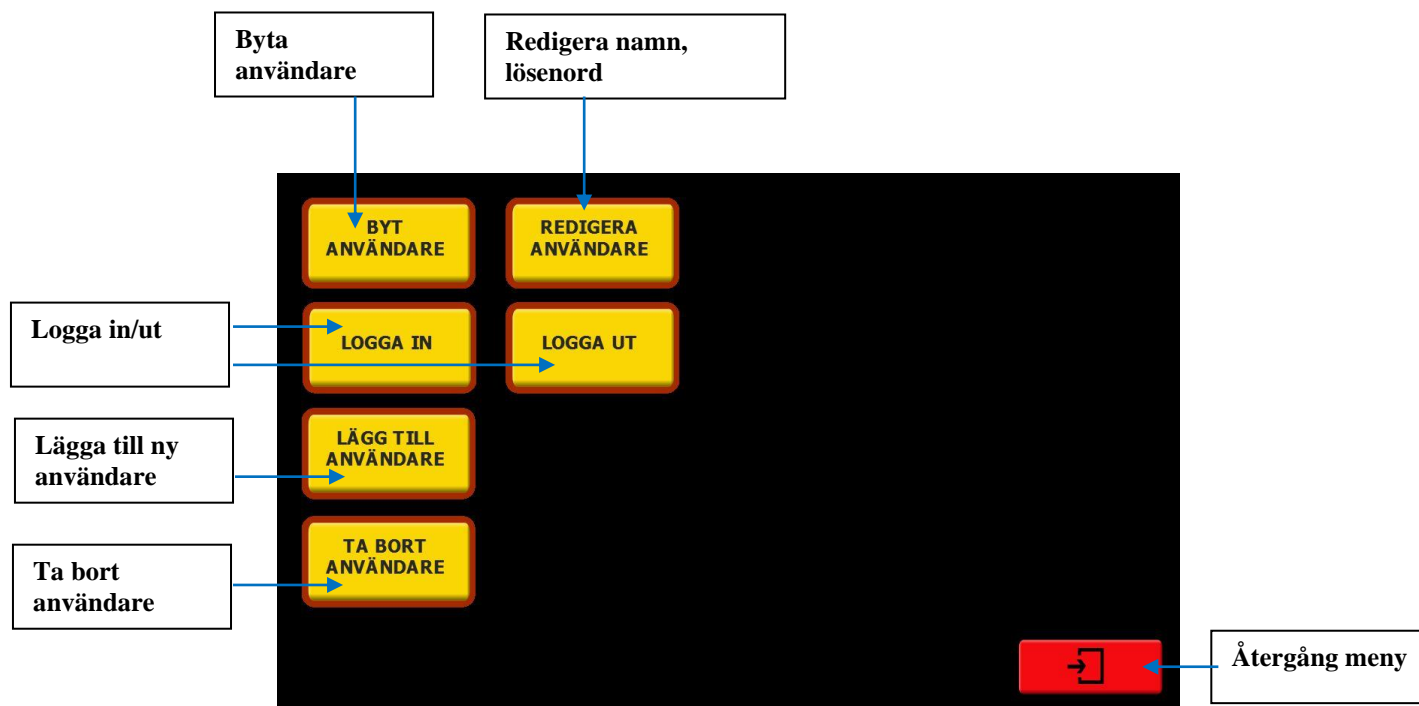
Byta användare

Redigera namn, lösenord

BYT ANVÄNDARE

REDIGERA ANVÄNDARE

Logga in/ut

LOGGA IN

LOGGA UT

Lägga till ny användare

LÄGG TILL ANVÄNDARE

Ta bort användare

TA BORT ANVÄNDARE

Återgång meny